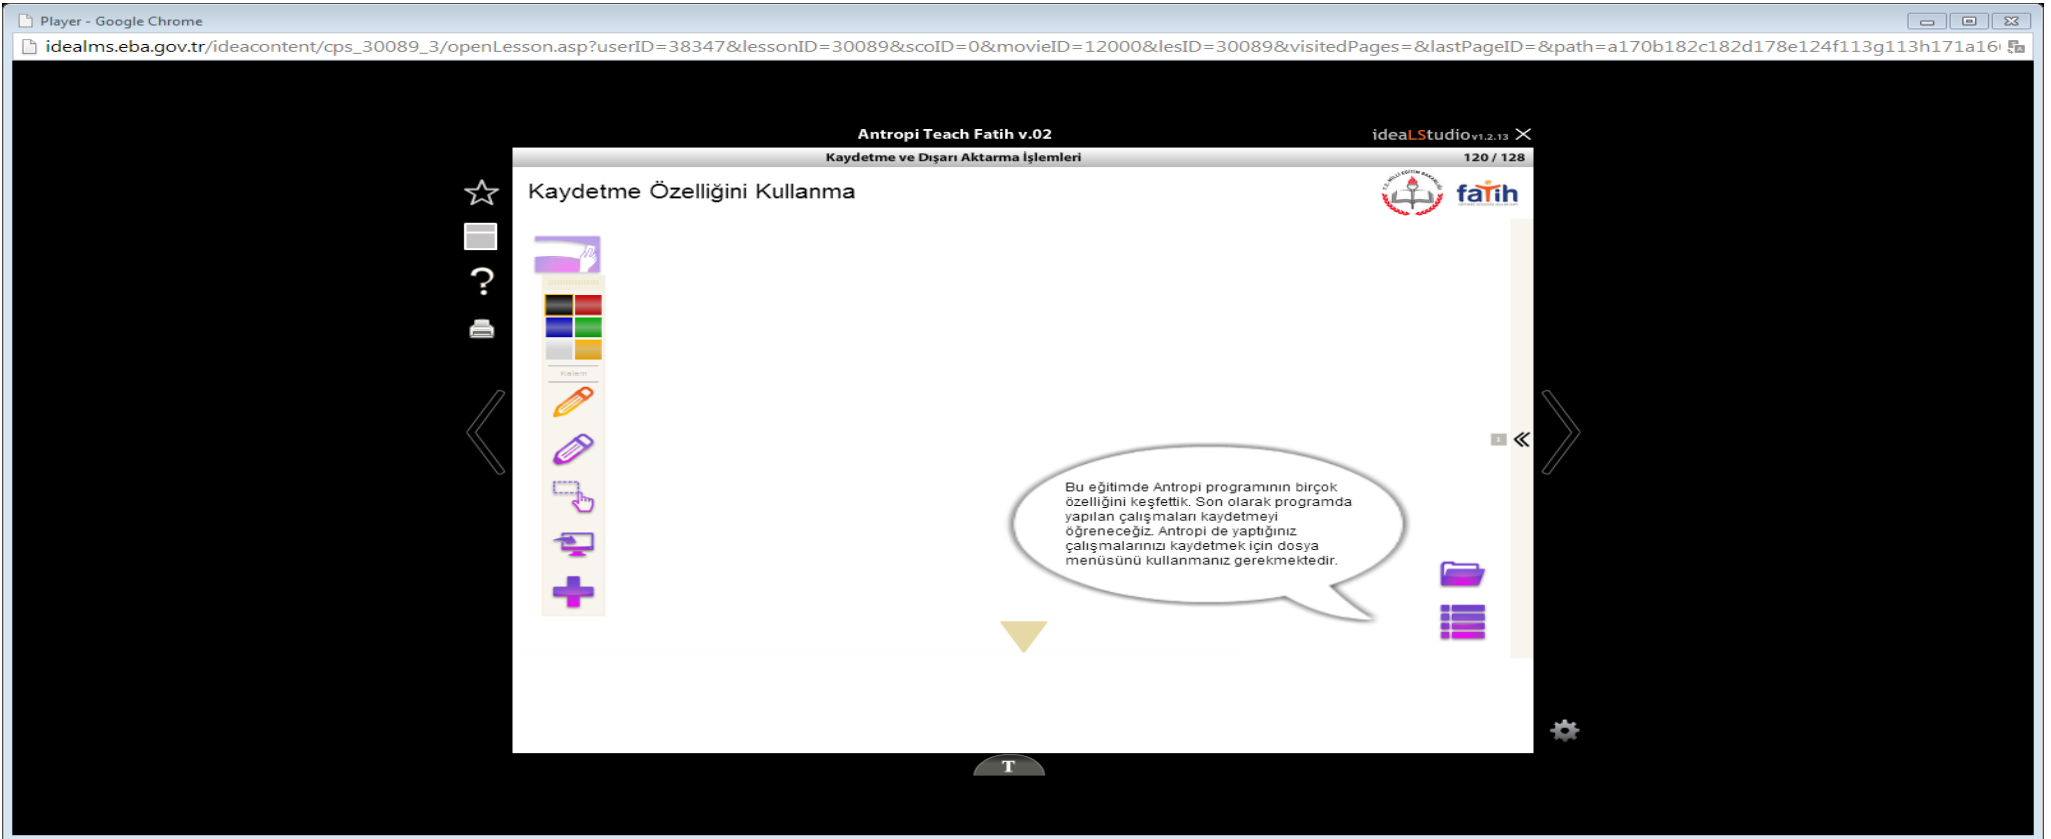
Player - Google Chrome

idealms.eba.gov.tr/ideacontent/cps_30089_3/openLesson.asp?userID=38347&lessonID=30089&scoID=0&movieID=12000&lesID=30089&visitedPages=&lastPageID=&path=a170b182c182d178e124f113g113h171a16

Antropi Teach Fatih v.02

idealStudio v1.2.13

Kaydetme ve Dışarı Aktarma İşlemleri

120 / 128

Kaydetme Özelliğini Kullanma

fatih

Kalem

Bu eğitimde Antropi programının birçok özelliğini keşfettik. Son olarak programda yapılan çalışmaları kaydetmeyi öğreneceğiz. Antropi de yaptığınız çalışmalarınızı kaydetmek için dosya menüsünü kullanmanız gerekmektedir.

T